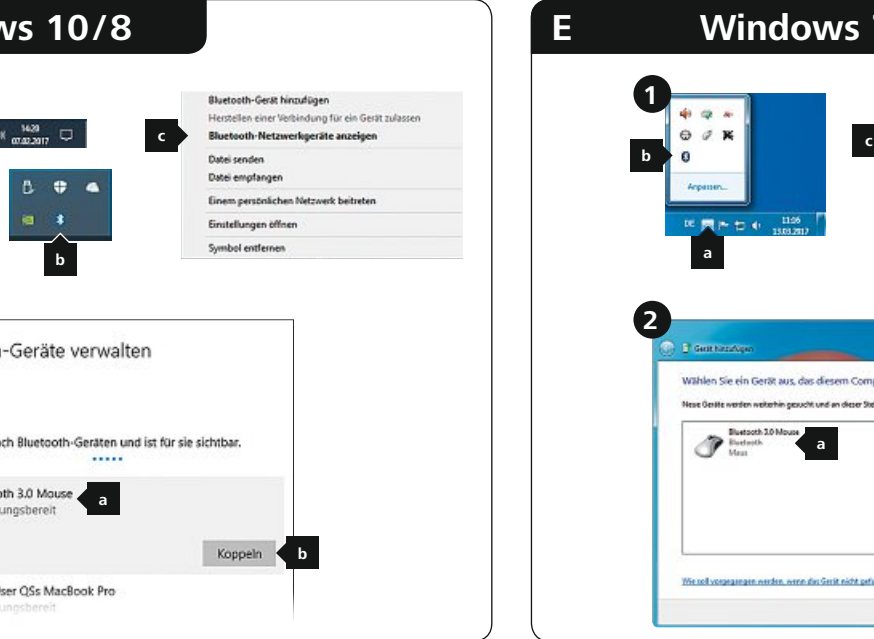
ws 10/8

1429
07.02.2017

b

c

Bluetooth-Gerät hinzufügen
Herstellen einer Verbindung für ein Gerät zulassen
Bluetooth-Netzwerkgeräte anzeigen
Datei senden
Datei empfangen
Einem persönlichen Netzwerk beitreten
Einstellungen öffnen
Symbol entfernen

-Geräte verwalten

ch Bluetooth-Geräten und ist für sie sichtbar.

oth 3.0 Mouse
ungsbereit

a

Koppeln

b

iser QSs MacBook Pro
ungsbereit

E Windows

1

b

Anpassen...

c

DE 11:06 15.03.2017

a

2

Gerät hinzufügen

Wählen Sie ein Gerät aus, das diesem Comp

Neue Geräte werden weiterhin gesucht und an dieser St

Bluetooth 3.0 Mouse
Bluetooth
Maus

a

Wie soll vorgegangen werden, wenn das Gerät nicht gef